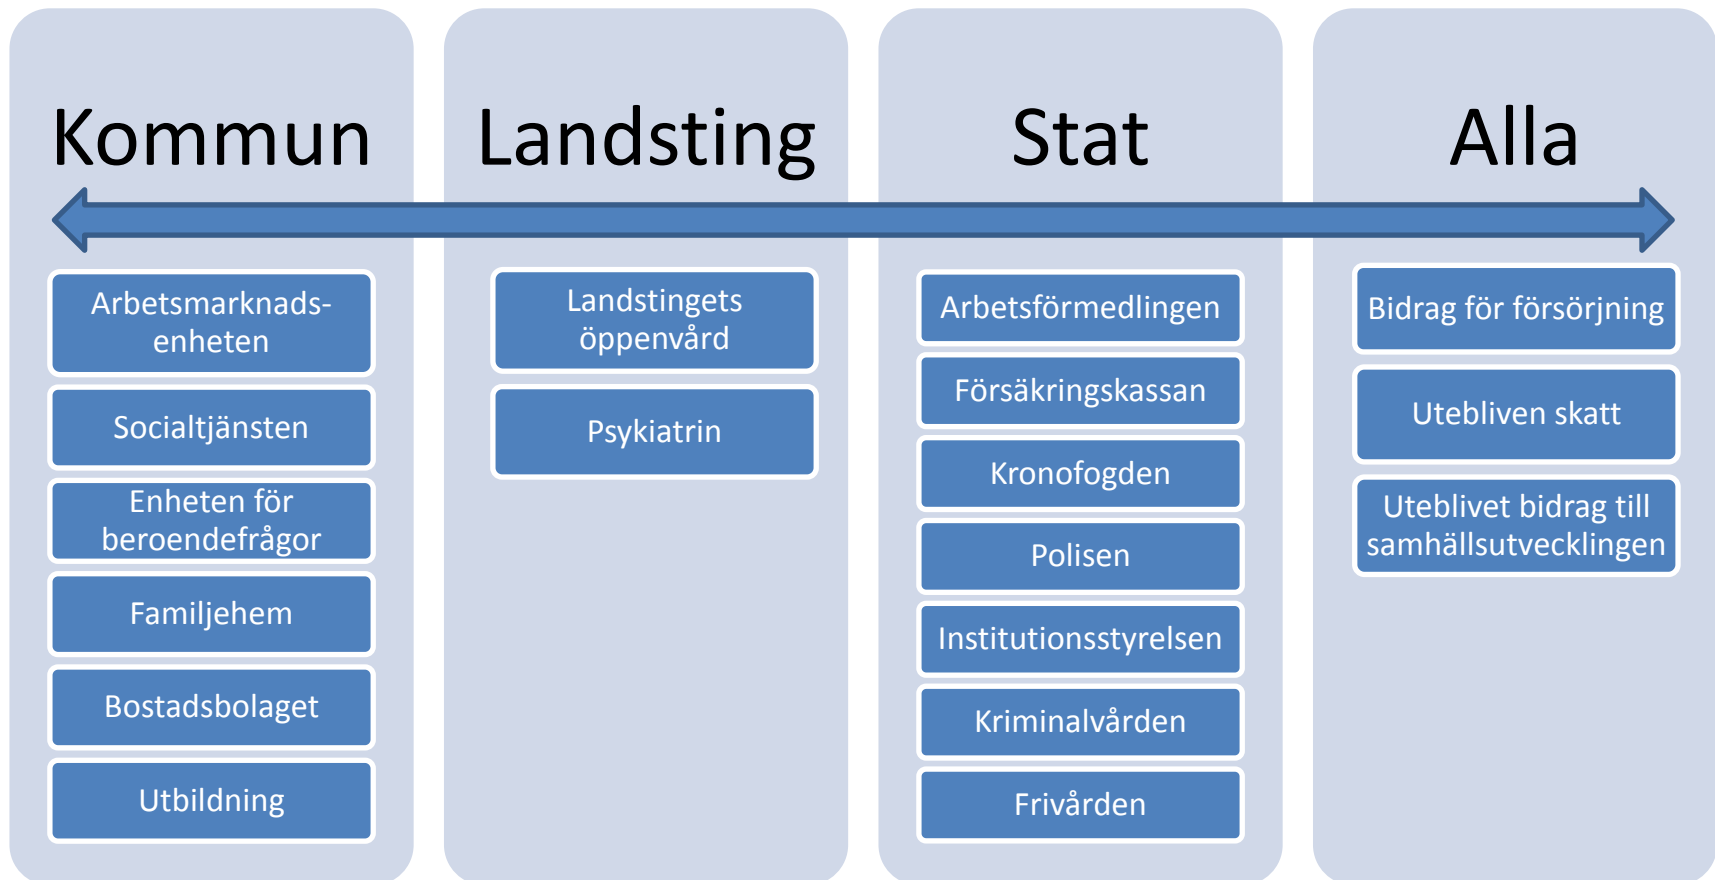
Kommun

Arbetsmarknadsenheten

Socialtjänsten

Enheten för beroendefrågor

Familjehem

Bostadsbolaget

Utbildning

Landsting

Landstingets öppenvård

Psykiatrin

Stat

Arbetsförmedlingen

Försäkringskassan

Kronofogden

Polisen

Institutionsstyrelsen

Kriminalvården

Frivården

Alla

Bidrag för försörjning

Utebliven skatt

Uteblivet bidrag till samhällsutvecklingen